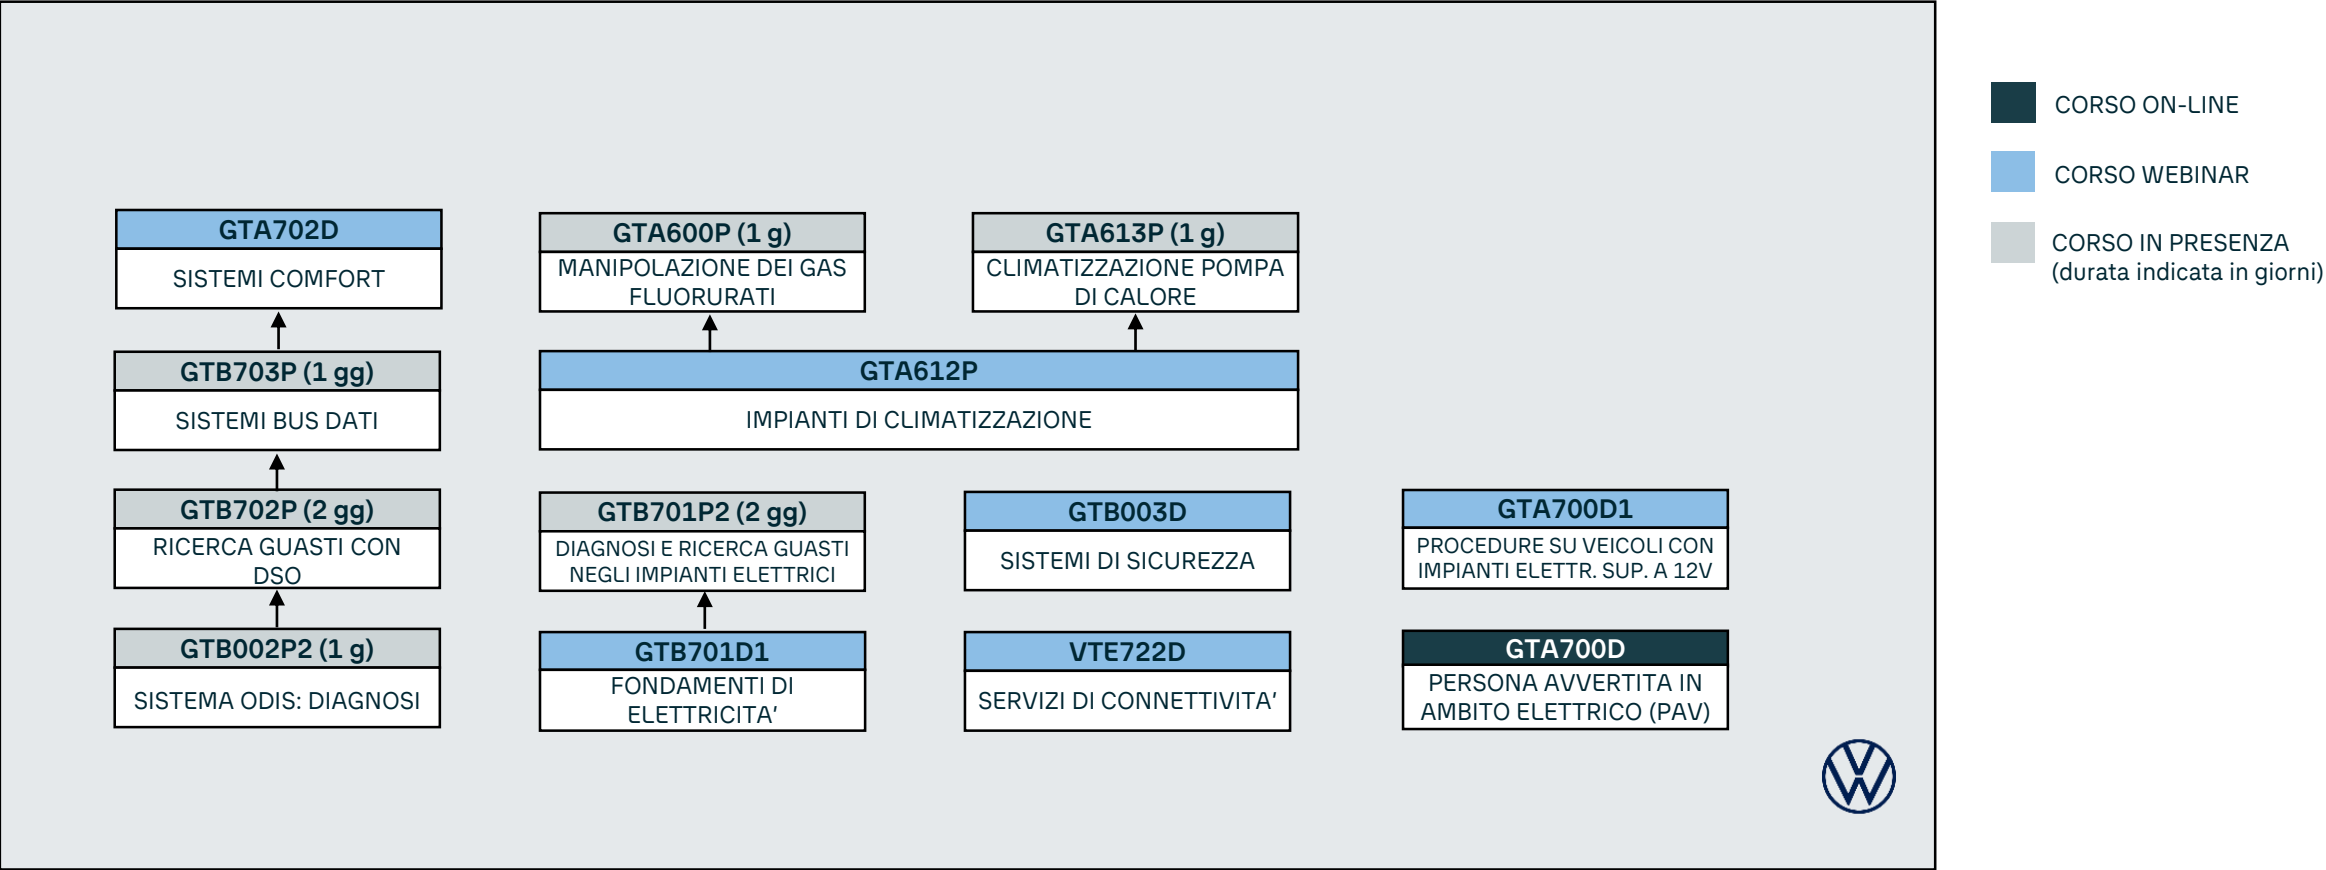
GTA702D
SISTEMI COMFORT

GTB703P (1 gg)
SISTEMI BUS DATI

GTB702P (2 gg)
RICERCA GUASTI CON DSO

GTB002P2 (1 g)
SISTEMA ODIS: DIAGNOSI

GTA600P (1 g)
MANIPOLAZIONE DEI GAS FLUORURATI

GTA613P (1 g)
CLIMATIZZAZIONE POMPA DI CALORE

GTA612P
IMPIANTI DI CLIMATIZZAZIONE

GTB701P2 (2 gg)
DIAGNOSI E RICERCA GUASTI NEGLI IMPIANTI ELETTRICI

GTB701D1
FONDAMENTI DI ELETTRICITA'

GTB003D
SISTEMI DI SICUREZZA

VTE722D
SERVIZI DI CONNETTIVITA'

GTA700D1
PROCEDURE SU VEICOLI CON IMPIANTI ELETTR. SUP. A 12V

GTA700D
PERSONA AVVERTITA IN AMBITO ELETTRICO (PAV)

CORSO ON-LINE

CORSO WEBINAR

CORSO IN PRESENZA
(durata indicata in giorni)